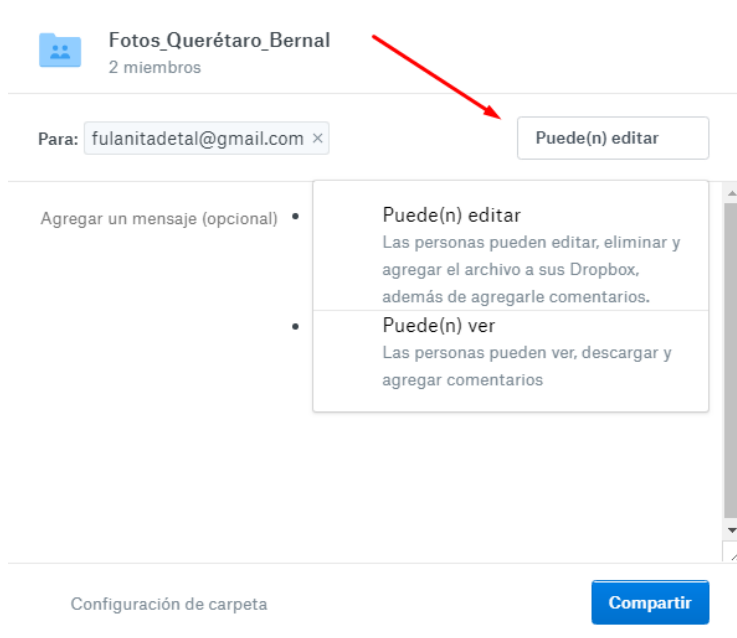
Fotos_Querétaro_Bernal
2 miembros

Para: fulanitadetal@gmail.com ×

Puede(n) editar

Agregar un mensaje (opcional)

Puede(n) editar
Las personas pueden editar, eliminar y agregar el archivo a sus Dropbox, además de agregarle comentarios.

Puede(n) ver
Las personas pueden ver, descargar y agregar comentarios

Configuración de carpeta

Compartir